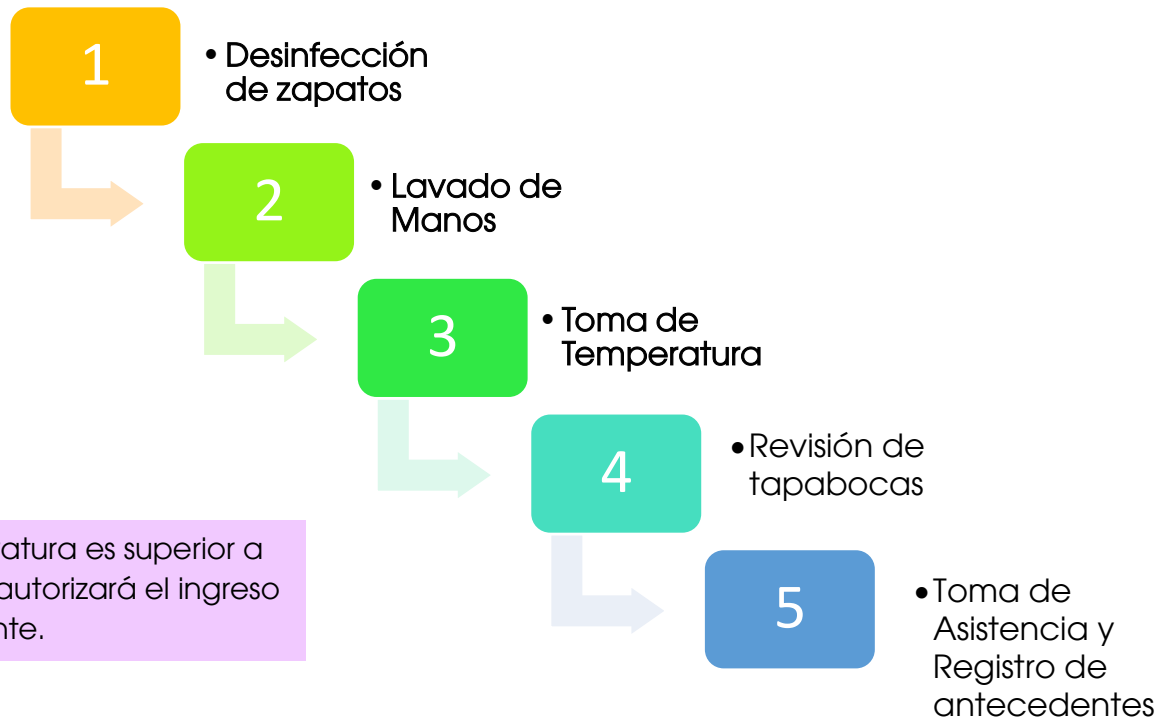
1

• Desinfección de zapatos

2

• Lavado de Manos

3

• Toma de Temperatura

4

• Revisión de tapabocas

5

• Toma de Asistencia y Registro de antecedentes

atura es superior a autorizará el ingreso nte.